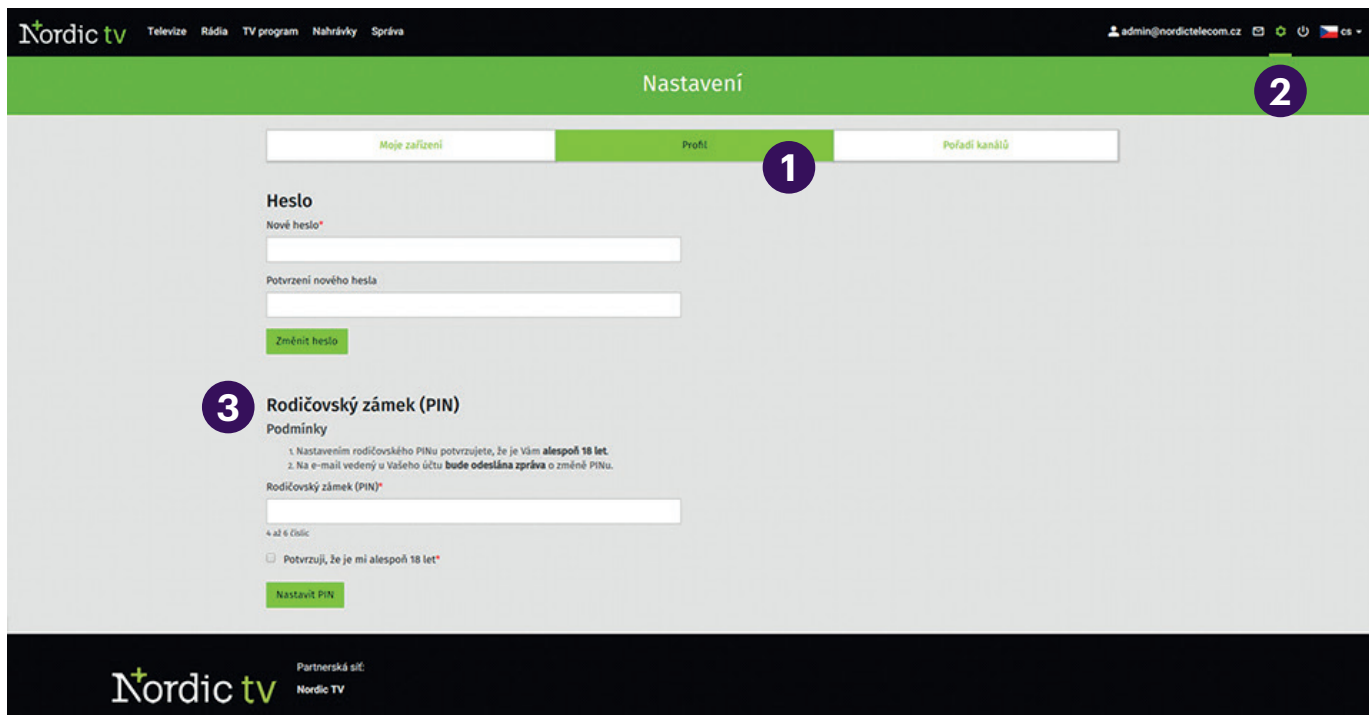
Nordic tv Televize Rádia TV program Nahrávky Správa

admin@nordictelecom.cz cs

Nastavení

2

Moje zařízení | Profil | Pořadí kanálů

1

Heslo

Nové heslo*

Potvrzení nového hesla

Změnit heslo

3

Rodičovský zámek (PIN)

Podmínky

1. Nastavením rodičovského PINu potvrzujete, že je Vám **alespoň 18 let**.
2. Na e-mail vedený u Vašeho účtu **bude odeslána zpráva** o změně PINu.

Rodičovský zámek (PIN)*

4 až 6 číslic

Potvrzuji, že je mi alespoň 18 let*

Nastavit PIN

Nordic tv

Partnerská síť:

Nordic TV